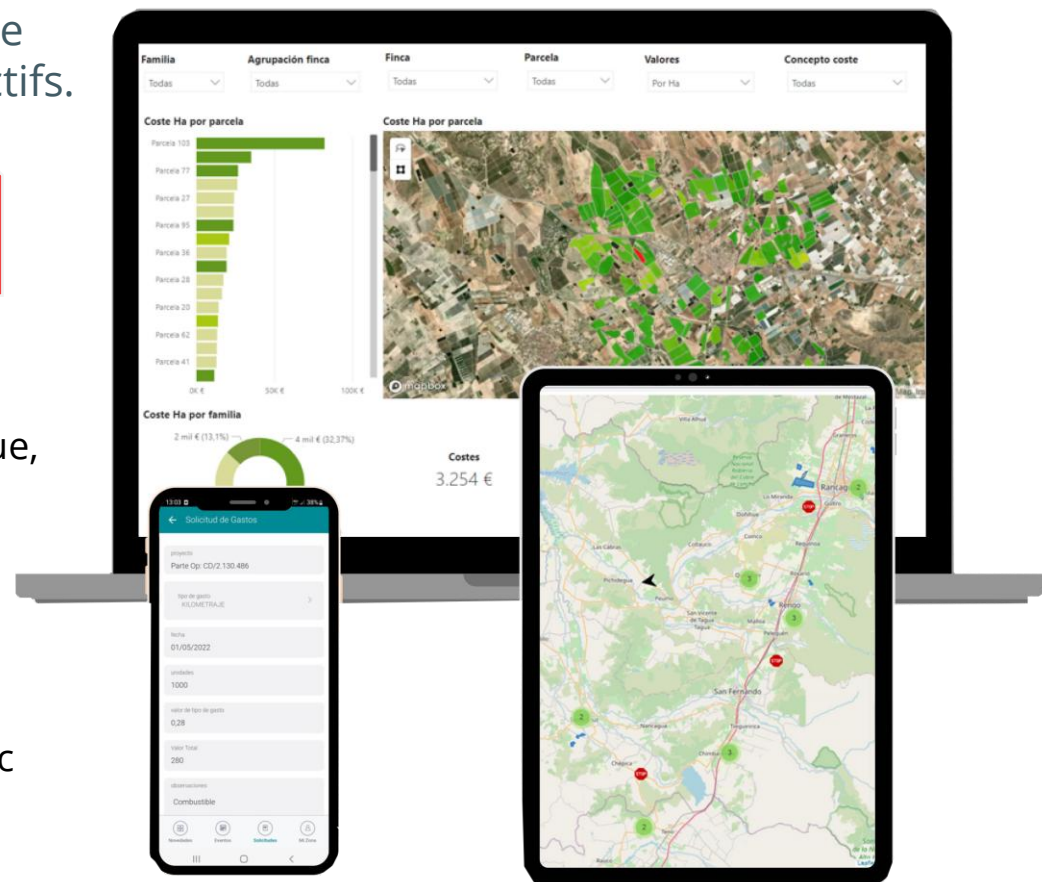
e
tifs.

ue,

c

Familia
Todas
Agrupación finca
Todas
Finca
Todas
Parcela
Todas
Valores
Por Ha
Concepto coste
Todas

Coste Ha por parcela
Parcela 103
Parcela 77
Parcela 27
Parcela 95
Parcela 36
Parcela 28
Parcela 20
Parcela 62
Parcela 41
0K €
50K €
100K €

Coste Ha por parcela
mapbox

Coste Ha por familia
2 mil € (13,1%)
4 mil € (32,37%)

Costes
3.254 €

13:03
39%
Solicitud de Gastos
proyecto
Parte Op: CD/2.130.486
tipo de gasto
KILOMETRAJE
fecha
01/05/2022
unidades
1000
valor de tipo de gasto
0,28
Valor Total
280
observaciones
Combustible
Novedades
Eventos
Solicitudes
Mi Zona

Rancagua
Rengo
San Fernando
Chimbarongo
Nancagua
Chépica
Pichidegua
Peumo
San Vicente de Tagua Tagua
Malloa
Pelequén
Placilla
Las Cabras
Doñihue
Coltauco
Coinco
Quinta de Tilcoco
Requínoa
La Miranda
Olivar
Gultro
Graneros
Villa Alhué
Reserva Nacional Roblería del Cobre de Loncha
Nerquihue
Rauco
2
3
3
3
2
2
2
STOP
STOP
STOP
STOP